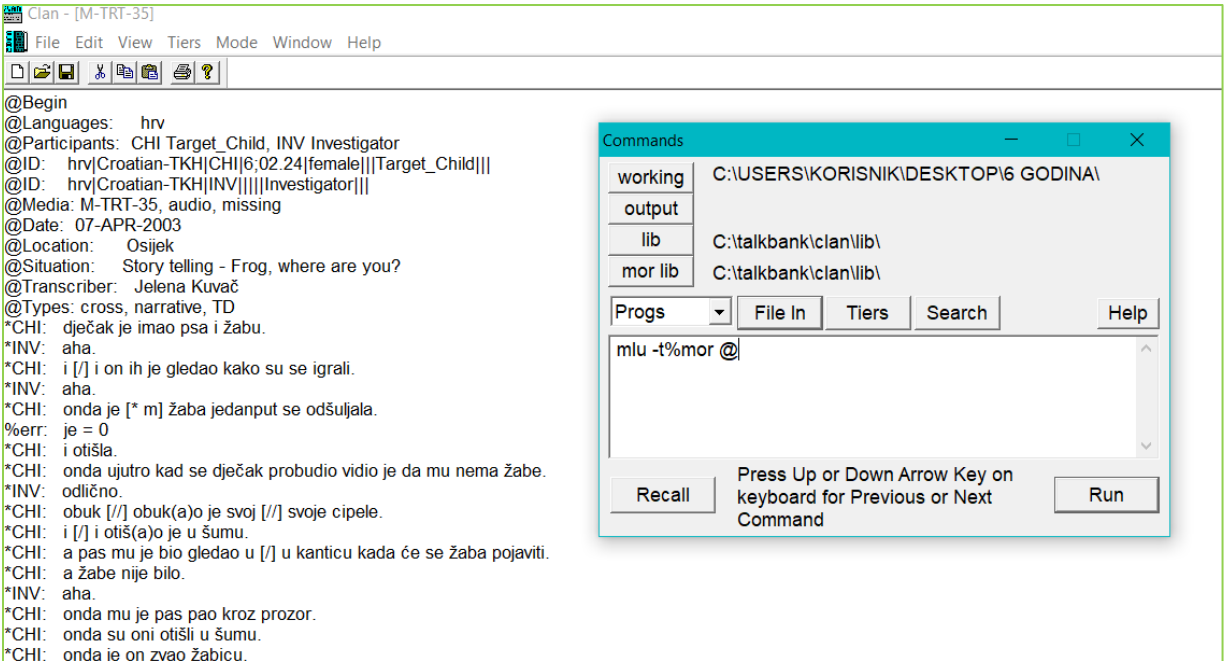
Clan - [M-TRT-35]
File Edit View Tiers Mode Window Help

@Begin
@Languages: hrv
@Participants: CHI Target_Child, INV Investigator
@ID: hrv|Croatian-TKH|CHI|6;02.24|female|||Target_Child|||
@ID: hrv|Croatian-TKH|INV|||||Investigator|||
@Media: M-TRT-35, audio, missing
@Date: 07-APR-2003
@Location: Osijek
@Situation: Story telling - Frog, where are you?
@Transcriber: Jelena Kuvač
@Types: cross, narrative, TD
*CHI: dječak je imao psa i žabu.
*INV: aha.
*CHI: i [/] i on ih je gledao kako su se igrali.
*INV: aha.
*CHI: onda je [* m] žaba jedanput se odšuljala.
%err: je = 0
*CHI: i otišla.
*CHI: onda ujutro kad se dječak probudio vidio je da mu nema žabe.
*INV: odlično.
*CHI: obuk [//] obuk(a)o je svoj [//] svoje cipele.
*CHI: i [/] i otiš(a)o je u šumu.
*CHI: a pas mu je bio gledao u [/] u kanticu kada će se žaba pojaviti.
*CHI: a žabe nije bilo.
*INV: aha.
*CHI: onda mu je pas pao kroz prozor.
*CHI: onda su oni otišli u šumu.
*CHI: onda je on zvao žabicu.

Commands
working C:\USERS\KORISNIK\DESKTOP\6 GODINA\
output
lib C:\talkbank\clan\lib\
mor lib C:\talkbank\clan\lib\
Progs File In Tiers Search Help
mlu -t%mor @
Recall Press Up or Down Arrow Key on keyboard for Previous or Next Command Run